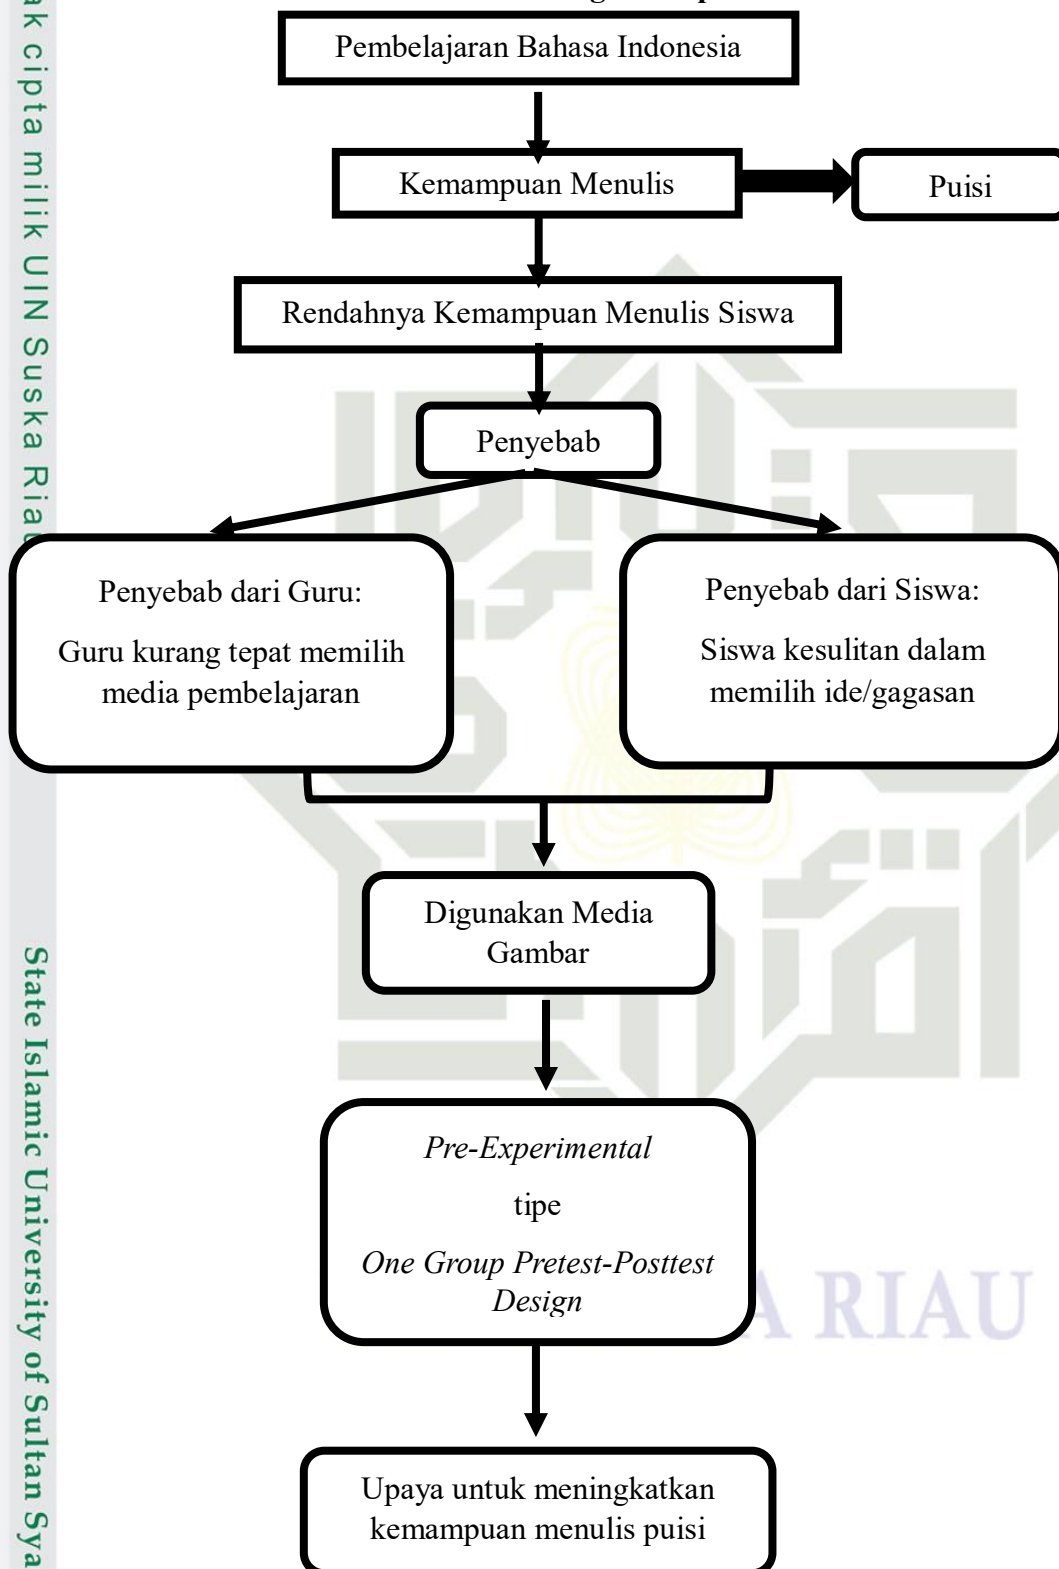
ak cipta milik UIN Suska Ria

State Islamic University of Sultan Sya

Pembelajaran Bahasa Indonesia

Kemampuan Menulis

Puisi

Rendahnya Kemampuan Menulis Siswa

Penyebab

Penyebab dari Guru:

Guru kurang tepat memilih media pembelajaran

Penyebab dari Siswa:

Siswa kesulitan dalam memilih ide/gagasan

Digunakan Media Gambar

*Pre-Experimental*

tipe

*One Group Pretest-Posttest Design*

Upaya untuk meningkatkan kemampuan menulis puisi

A RIAU